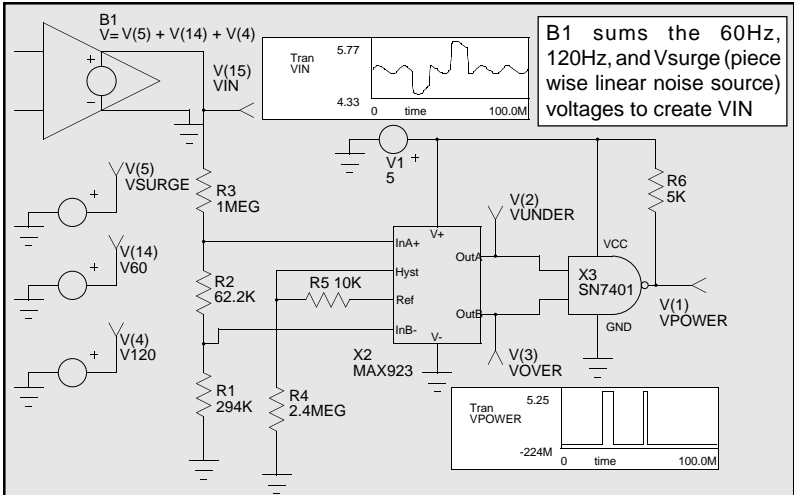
B1
V= V(5) + V(14) + V(4)

+
-

Tran
VIN

5.77
4.33
0
time
100.0M

B1 sums the 60Hz, 120Hz, and Vsurge (piece wise linear noise source) voltages to create VIN

V(15)
VIN

V1
5
+

R6
5K

V(5)
VSURGE
+

R3
1MEG

V(2)
VUNDER

V+
InA+
OutA
Hyst
Ref
OutB
InB-
V-

VCC
X3
SN7401
GND

V(14)
V60
+

R2
62.2K

R5 10K

V(1)
VPOWER

V(4)
V120
+

X2
MAX923

V(3)
VOVER

R1
294K

R4
2.4MEG

Tran
VPOWER

5.25
-224M
0
time
100.0M